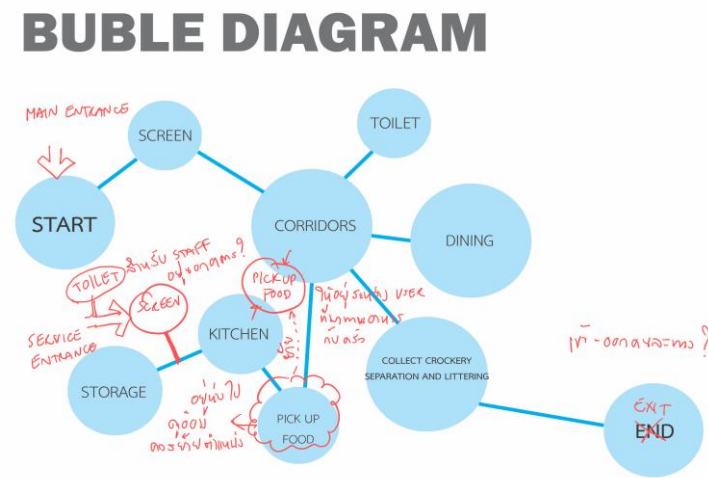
BUBLE DIAGRAM

MAIN ENTRANCE

SCREEN

TOILET

START

CORRIDORS

DINING

TOILET สำหรับ STAFF อยู่ตรงไหน?

SCREEN

PICK UP FOOD

ให้อยู่ระหว่าง user ที่ทานอาหาร กับครัว

SERVICE ENTRANCE

KITCHEN

STORAGE

COLLECT CROCKERY SEPARATION AND LITTERING

เข้า-ออกคนละทาง?

อยู่ห่างไป ดูอ่อน ควรย้ายตำแหน่ง

PICK UP FOOD

EXIT

END